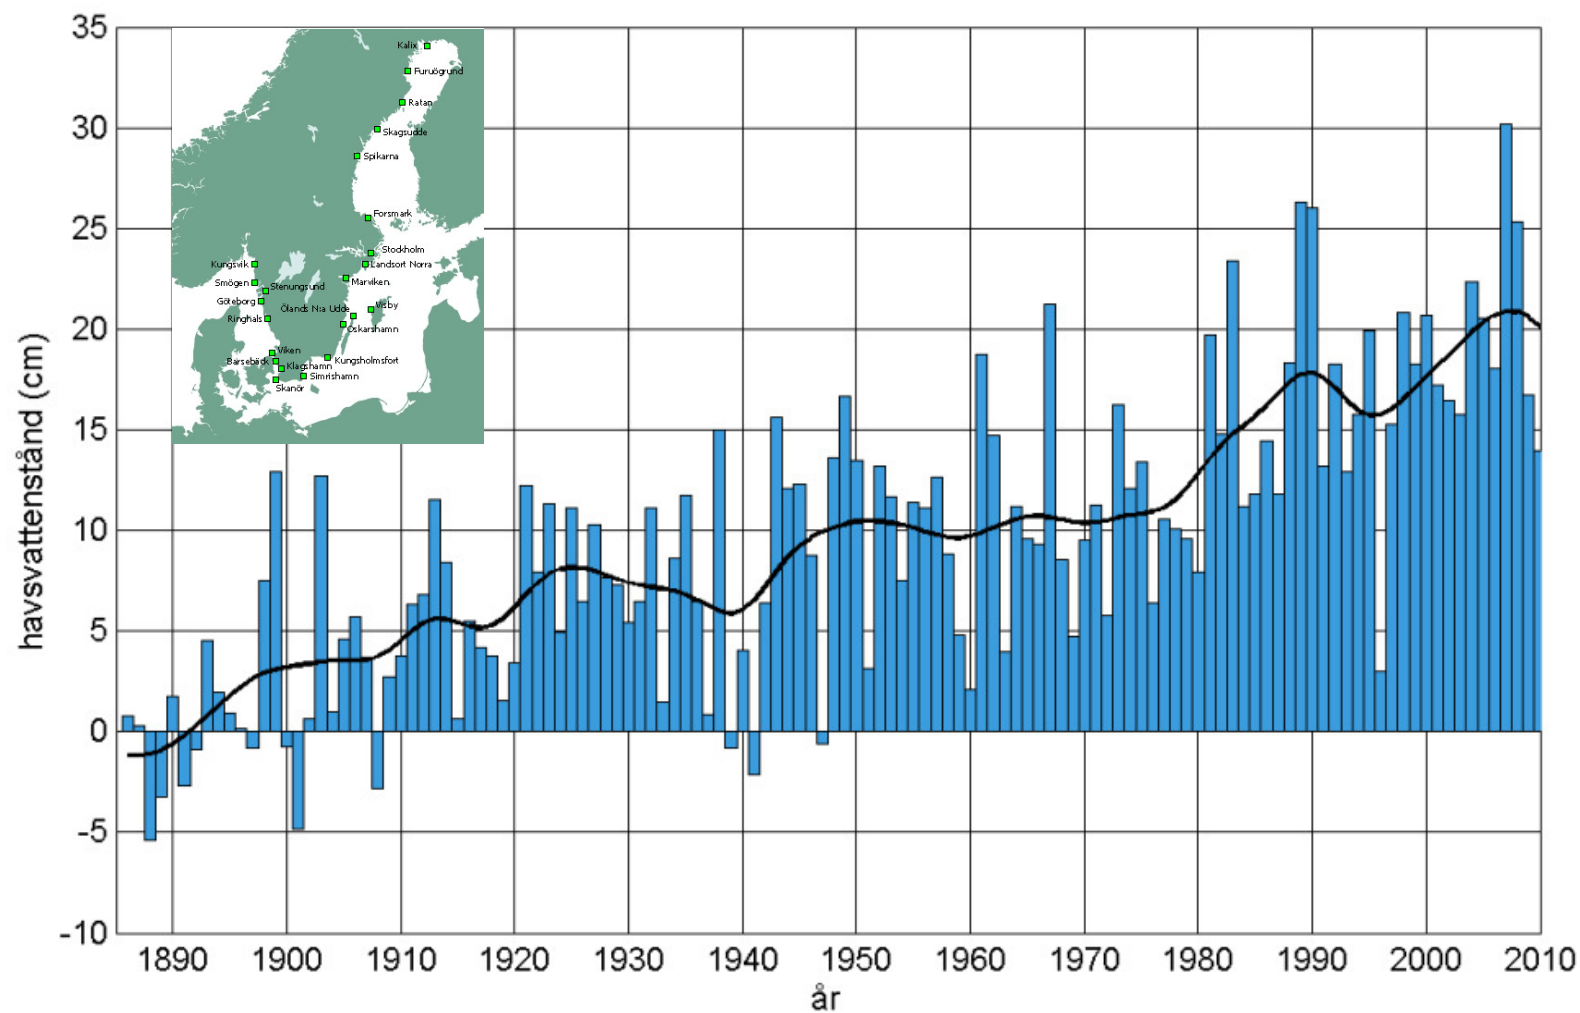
35
30
25
20
15
10
5
0
-5
-10

havsvattenstånd (cm)

Kalix
Furuögrund
Ratan
Skagsudde
Spikarna
Forsmark
Stockholm
Landsort Norra
Kungsvik
Smögen
Stenungsund
Marviken
Göteborg
Ölands N:a Udde
Visby
Ringhals
Oskarshamn
Viken
Barsebäck
Klagshamn
Kungsholmsfort
Simrishamn
Skanör

1890 1900 1910 1920 1930 1940 1950 1960 1970 1980 1990 2000 2010
år